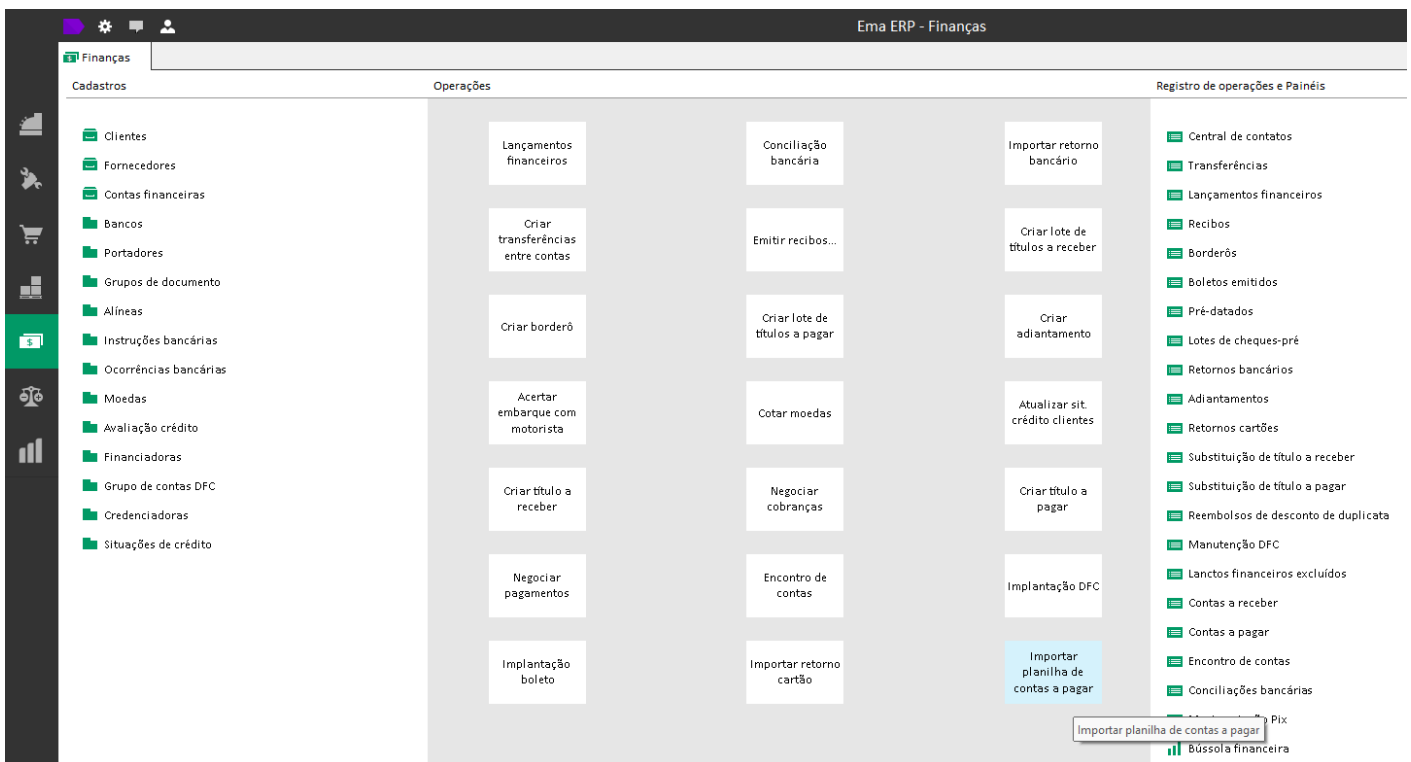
Ema ERP - Finanças

Finanças

Cadastros

Clientes
Fornecedores
Contas financeiras
Bancos
Portadores
Grupos de documento
Alíneas
Instruções bancárias
Ocorrências bancárias
Moedas
Avaliação crédito
Financiadoras
Grupo de contas DFC
Credenciadoras
Situações de crédito

Operações

Lançamentos financeiros
Conciliação bancária
Importar retorno bancário
Criar transferências entre contas
Emitir recibos...
Criar lote de títulos a receber
Criar borderô
Criar lote de títulos a pagar
Criar adiantamento
Acertar embarque com motorista
Cotar moedas
Atualizar sit. crédito clientes
Criar título a receber
Negociar cobranças
Criar título a pagar
Negociar pagamentos
Encontro de contas
Implantação DFC
Implantação boleto
Importar retorno cartão
Importar planilha de contas a pagar

Registro de operações e Painéis

Central de contatos
Transferências
Lançamentos financeiros
Recibos
Borderôs
Boletos emitidos
Pré-datados
Lotes de cheques-pré
Retornos bancários
Adiantamentos
Retornos cartões
Substituição de título a receber
Substituição de título a pagar
Reembolsos de desconto de duplicata
Manutenção DFC
Lanctos financeiros excluídos
Contas a receber
Contas a pagar
Encontro de contas
Conciliações bancárias
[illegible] Pix
Importar planilha de contas a pagar
Bússola financeira